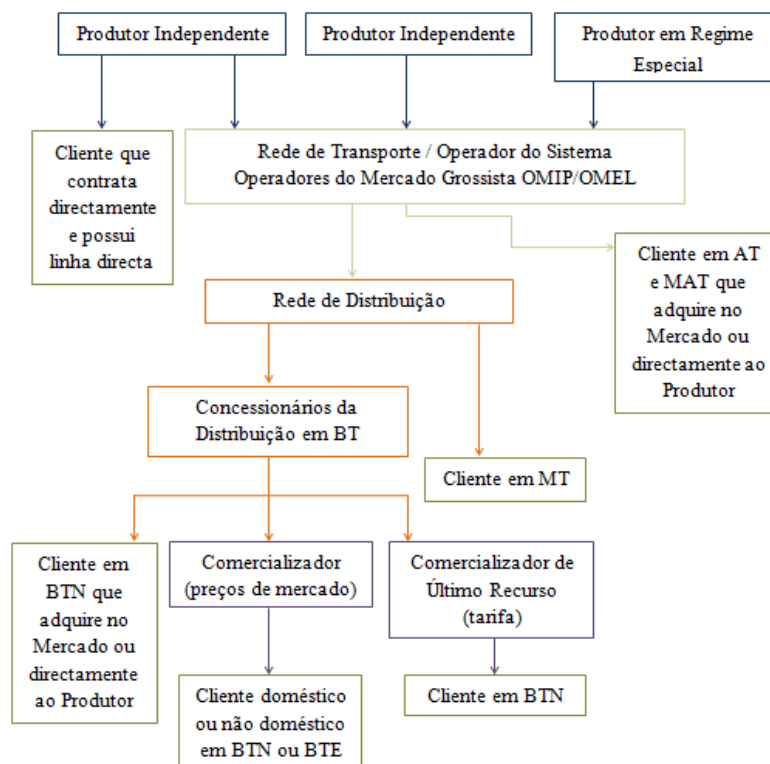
Produtor Independente

Produtor Independente

Produtor em Regime Especial

Cliente que contrata directamente e possui linha directa

Rede de Transporte / Operador do Sistema
Operadores do Mercado Grossista OMIP/OMEL

Cliente em AT e MAT que adquire no Mercado ou directamente ao Produtor

Rede de Distribuição

Concessionários da Distribuição em BT

Cliente em MT

Cliente em BTN que adquire no Mercado ou directamente ao Produtor

Comercializador (preços de mercado)

Comercializador de Último Recurso (tarifa)

Cliente doméstico ou não doméstico em BTN ou BTE

Cliente em BTN